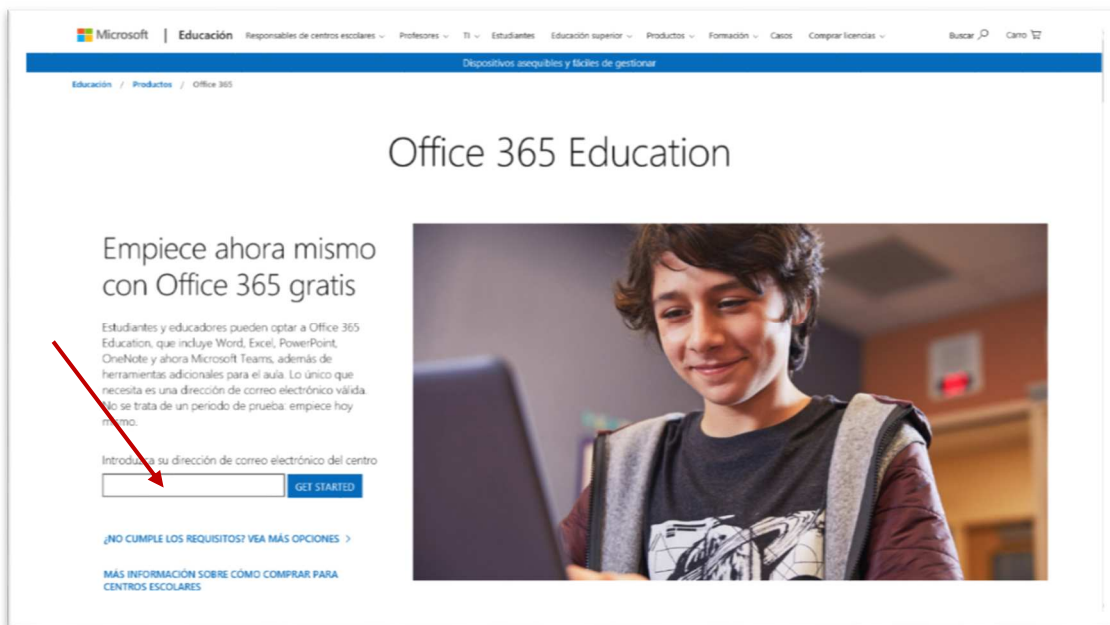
Microsoft | Educación Responsables de centros escolares ⌄ Profesores ⌄ TI ⌄ Estudiantes Educación superior ⌄ Productos ⌄ Formación ⌄ Casos Comprar licencias ⌄ Buscar Carro

Dispositivos asequibles y fáciles de gestionar

Educación / Productos / Office 365

Office 365 Education

Empiece ahora mismo con Office 365 gratis

Estudiantes y educadores pueden optar a Office 365 Education, que incluye Word, Excel, PowerPoint, OneNote y ahora Microsoft Teams, además de herramientas adicionales para el aula. Lo único que necesita es una dirección de correo electrónico válida. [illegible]o se trata de un periodo de prueba: empiece hoy m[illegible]mo.

Introdu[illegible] su dirección de correo electrónico del centro

GET STARTED

¿NO CUMPLE LOS REQUISITOS? VEA MÁS OPCIONES >

MÁS INFORMACIÓN SOBRE CÓMO COMPRAR PARA CENTROS ESCOLARES